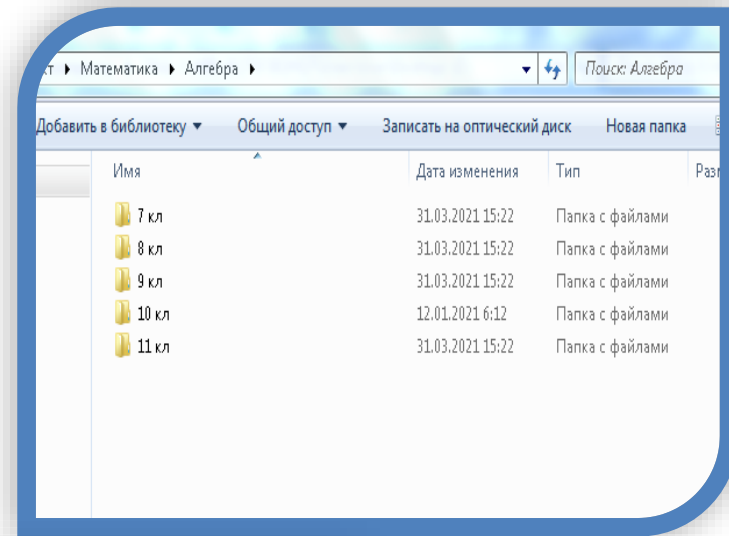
кт ▸ Математика ▸ Алгебра ▸

Поиск: Алгебра

Добавить в библиотеку ▾ Общий доступ ▾ Записать на оптический диск Новая папка

| Имя | Дата изменения | Тип | Разм |
|---|---|---|---|
| 7 кл | 31.03.2021 15:22 | Папка с файлами | |
| 8 кл | 31.03.2021 15:22 | Папка с файлами | |
| 9 кл | 31.03.2021 15:22 | Папка с файлами | |
| 10 кл | 12.01.2021 6:12 | Папка с файлами | |
| 11 кл | 31.03.2021 15:22 | Папка с файлами | |